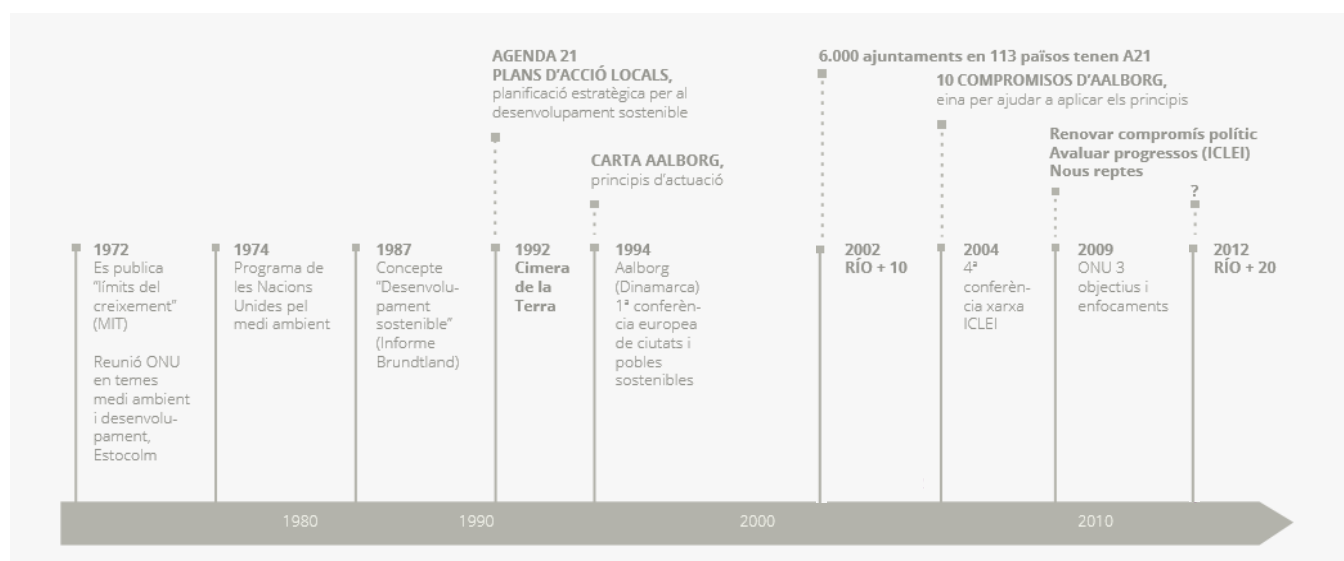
AGENDA 21
PLANS D'ACCIÓ LOCALS,
planificació estratègica per al desenvolupament sostenible

CARTA AALBORG,
principis d'actuació

6.000 ajuntaments en 113 països tenen A21

10 COMPROMISOS D'AALBORG,
eina per ajudar a aplicar els principis

Renovar compromís polític
Avaluar progressos (ICLEI)
Nous reptes

?

1972
Es publica "límits del creixement" (MIT)

Reunió ONU en temes medi ambient i desenvolupament, Estocolm

1974
Programa de les Nacions Unides pel medi ambient

1987
Concepte "Desenvolupament sostenible" (Informe Brundtland)

1992
Cimera de la Terra

1994
Aalborg (Dinamarca) 1ª conferència europea de ciutats i pobles sostenibles

2002
RÍO + 10

2004
4ª conferència xarxa ICLEI

2009
ONU 3 objectius i enfocaments

2012
RÍO + 20

1980

1990

2000

2010